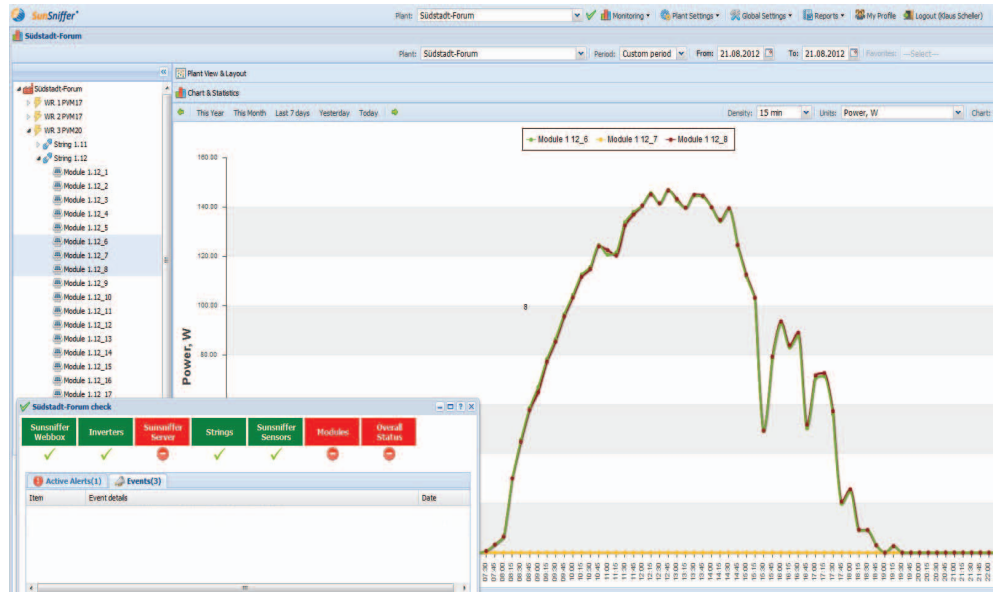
SunSniffer

Plant: Südstadt-Forum

Monitoring ▾ Plant Settings ▾ Global Settings ▾ Reports ▾ My Profile Logout (Klaus Scheller)

Südstadt-Forum

Plant: Südstadt-Forum Period: Custom period From: 21.08.2012 To: 21.08.2012 Favorites: --Select--

Plant View & Layout

Chart & Statistics

This Year This Month Last 7 days Yesterday Today

Density: 15 min Units: Power, W Chart:

Südstadt-Forum
WR 1 PVM17
WR 2 PVM17
WR 3 PVM20
String 1.11
String 1.12
Module 1.12_1
Module 1.12_2
Module 1.12_3
Module 1.12_4
Module 1.12_5
Module 1.12_6
Module 1.12_7
Module 1.12_8
Module 1.12_9
Module 1.12_10
Module 1.12_11
Module 1.12_12
Module 1.12_13
Module 1.12_14
Module 1.12_15
Module 1.12_16
Module 1.12_17

Module 1 12_6 Module 1 12_7 Module 1 12_8

160.00
140.00
120.00
100.00
80.00

Power, W

8

Südstadt-Forum check

| Sunsniffer Webbox | Inverters | Sunsniffer Server | Strings | Sunsniffer Sensors | Modules | Overall Status |
|---|---|---|---|---|---|---|
| ✓ | ✓ | ⊖ | ✓ | ✓ | ⊖ | ⊖ |

Active Alerts(1) Events(3)

| Item | Event details | Date |
|---|---|---|

07:30 07:45 08:00 08:15 08:30 08:45 09:00 09:15 09:30 09:45 10:00 10:15 10:30 10:45 11:00 11:15 11:30 11:45 12:00 12:15 12:30 12:45 13:00 13:15 13:30 13:45 14:00 14:15 14:30 14:45 15:00 15:15 15:30 15:45 16:00 16:15 16:30 16:45 17:00 17:15 17:30 17:45 18:00 18:15 18:30 18:45 19:00 19:15 19:30 19:45 20:00 20:15 20:30 20:45 21:00 21:15 21:30 21:45 22:00